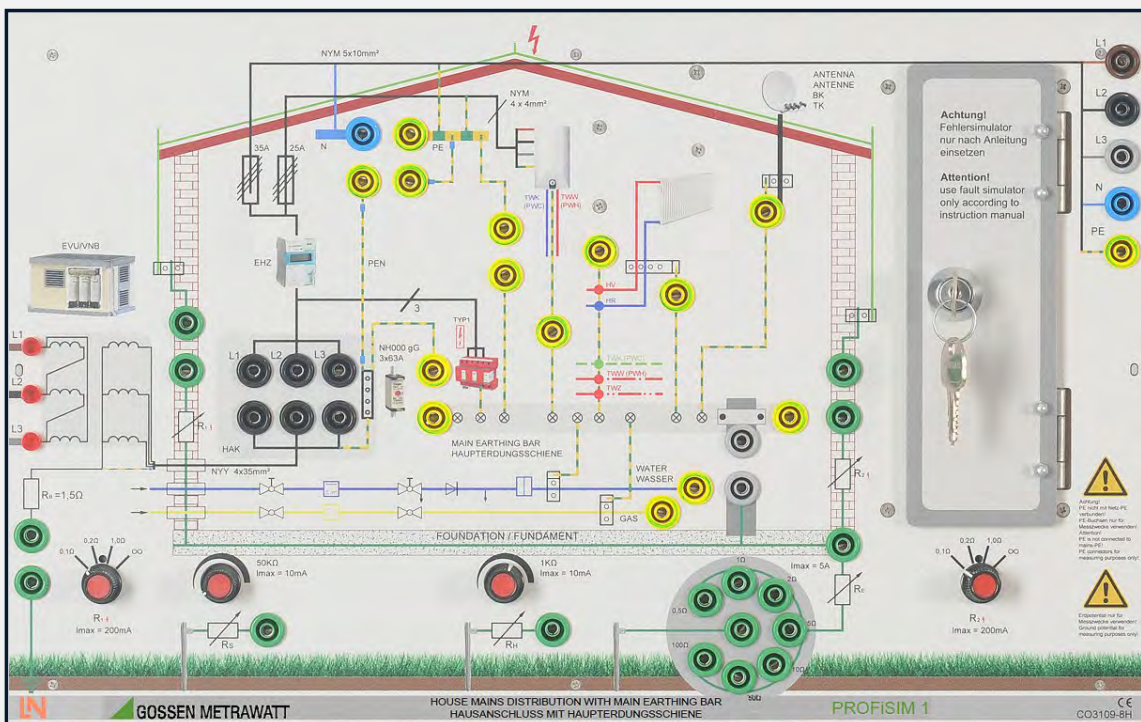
NYM 5x10mm²

NYM
4 x 4mm²

ANTENNA
ANTENNE
BK
TK

L1
L2
L3
N
PE

Achtung!
Fehlersimulator nur nach Anleitung einsetzen

Attention!
use fault simulator only according to instruction manual

35A
25A

N
PE

TWK (PWC)
TWW (PWH)

EHZ

PEN

EVU/VNB

3

TYP1

HV
HR

TWK (PWC)
TWW (PWH)
TWZ

L1
L2
L3

L1 L2 L3

NH000 gG
3x63A

HAK

$R_{L1}$

NYY 4x35mm²

MAIN EARTHING BAR
HAUPTERDUNGSSCHIENE

WATER
WASSER

$R_B$ =1,5Ω

GAS

FOUNDATION / FUNDAMENT

$R_{E1}$

Imax = 5A

$R_E$

0,1Ω 0,2Ω 1,0Ω ∞Ω
$R_{L1}$
Imax = 200mA

50KΩ
Imax = 10mA

1KΩ
Imax = 10mA

1Ω
2Ω
0,5Ω
5Ω
100Ω
10Ω
50Ω

0,1Ω 0,2Ω 1,0Ω ∞Ω
$R_{E1}$
Imax = 200mA

$R_S$

$R_H$

Achtung!
PE nicht mit Netz-PE verbunden!
PE-Buchsen nur für Messzwecke verwenden!
Attention!
PE is not connected to mains-PE!
PE connectors for measuring purposes only!

Erdpotential nur für Messzwecke verwenden!
Ground potential for measuring purposes only!

LN

GOSSEN METRAWATT

HOUSE MAINS DISTRIBUTION WITH MAIN EARTHING BAR
HAUSANSCHLUSS MIT HAUPTERDUNGSSCHIENE

PROFiSIM 1

CE
CO3109-8H